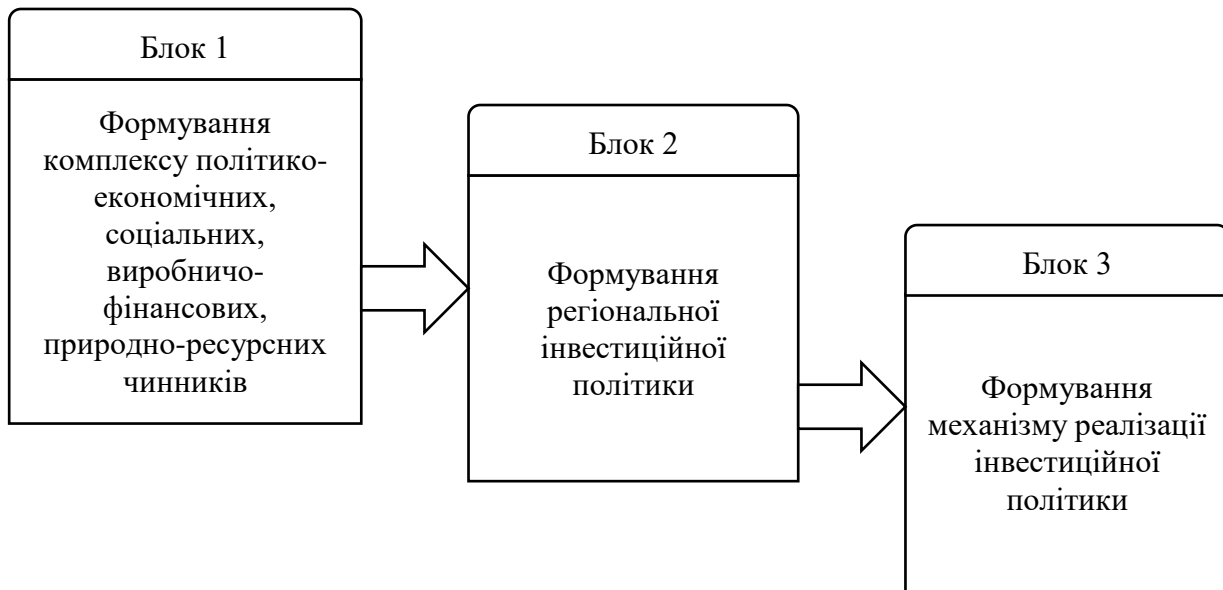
Блок 1

Формування комплексу політико-економічних, соціальних, виробничо-фінансових, природно-ресурсних чинників

Блок 2

Формування регіональної інвестиційної політики

Блок 3

Формування механізму реалізації інвестиційної політики